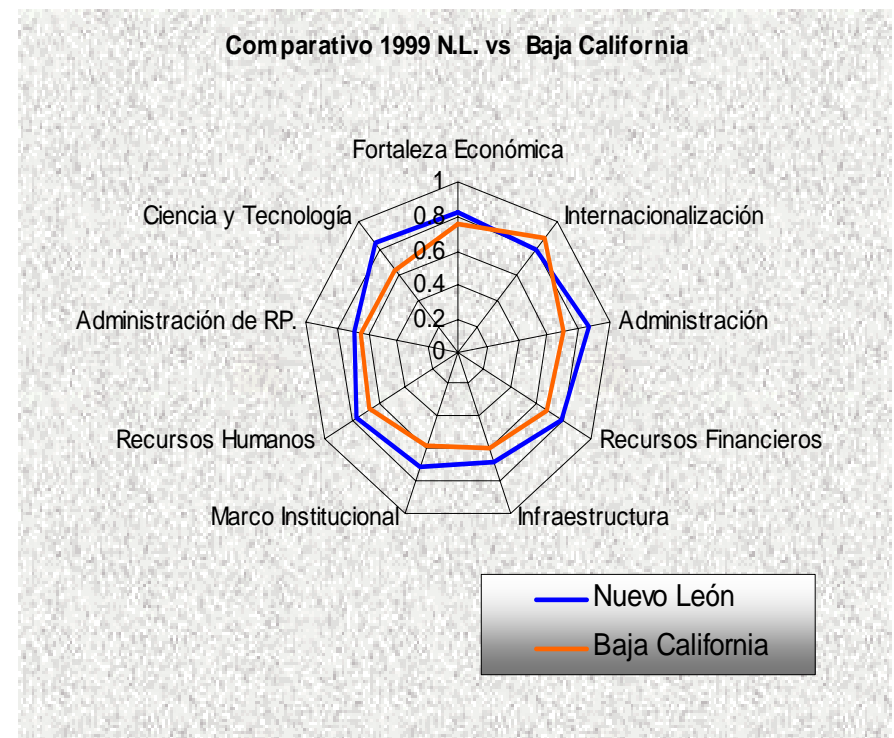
Comparativo 1999 N.L. vs Baja California

Fortaleza Económica
Internacionalización
Administración
Recursos Financieros
Infraestructura
Marco Institucional
Recursos Humanos
Administración de RP.
Ciencia y Tecnología

1
0.8
0.6
0.4
0.2
0

Nuevo León
Baja California